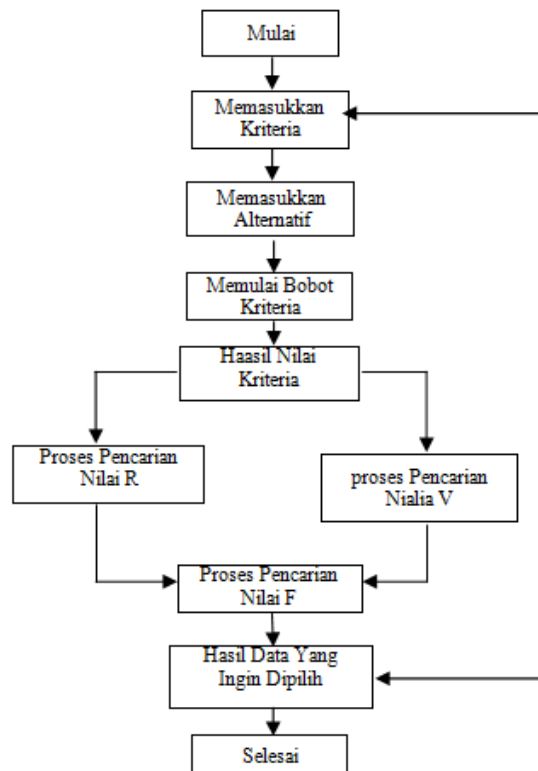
Mulai

Memasukkan Kriteria

Memasukkan Alternatif

Memulai Bobot Kriteria

Haasil Nilai Kriteria

Proses Pencarian Nilai R

proses Pencarian Nialia V

Proses Pencarian Nilai F

Hasil Data Yang Ingin Dipilih

Selesai